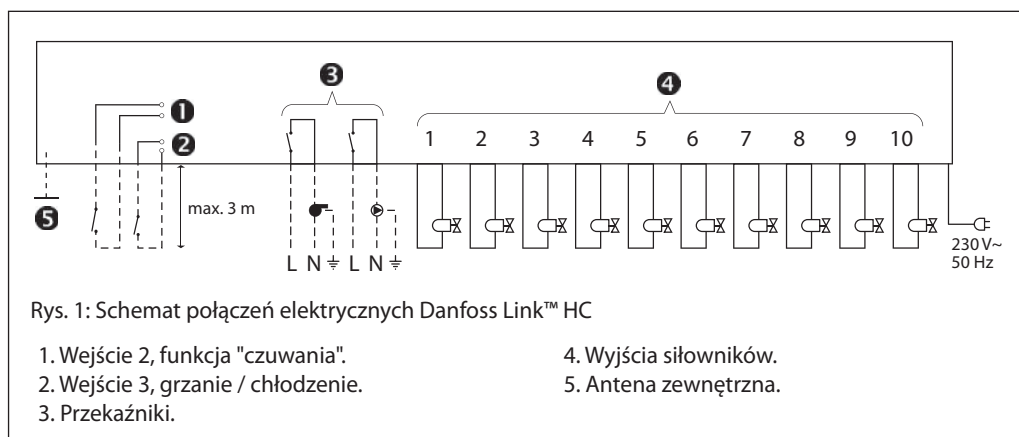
❶
❷
❸
❹
1 2 3 4 5 6 7 8 9 10
❺
max. 3 m
L N ⏚ L N ⏚
230 V~
50 Hz

Rys. 1: Schemat połączeń elektrycznych Danfoss Link™ HC

1. Wejście 2, funkcja "czuwania".
2. Wejście 3, grzanie / chłodzenie.
3. Przekaźniki.

4. Wyjścia siłowników.
5. Antena zewnętrzna.